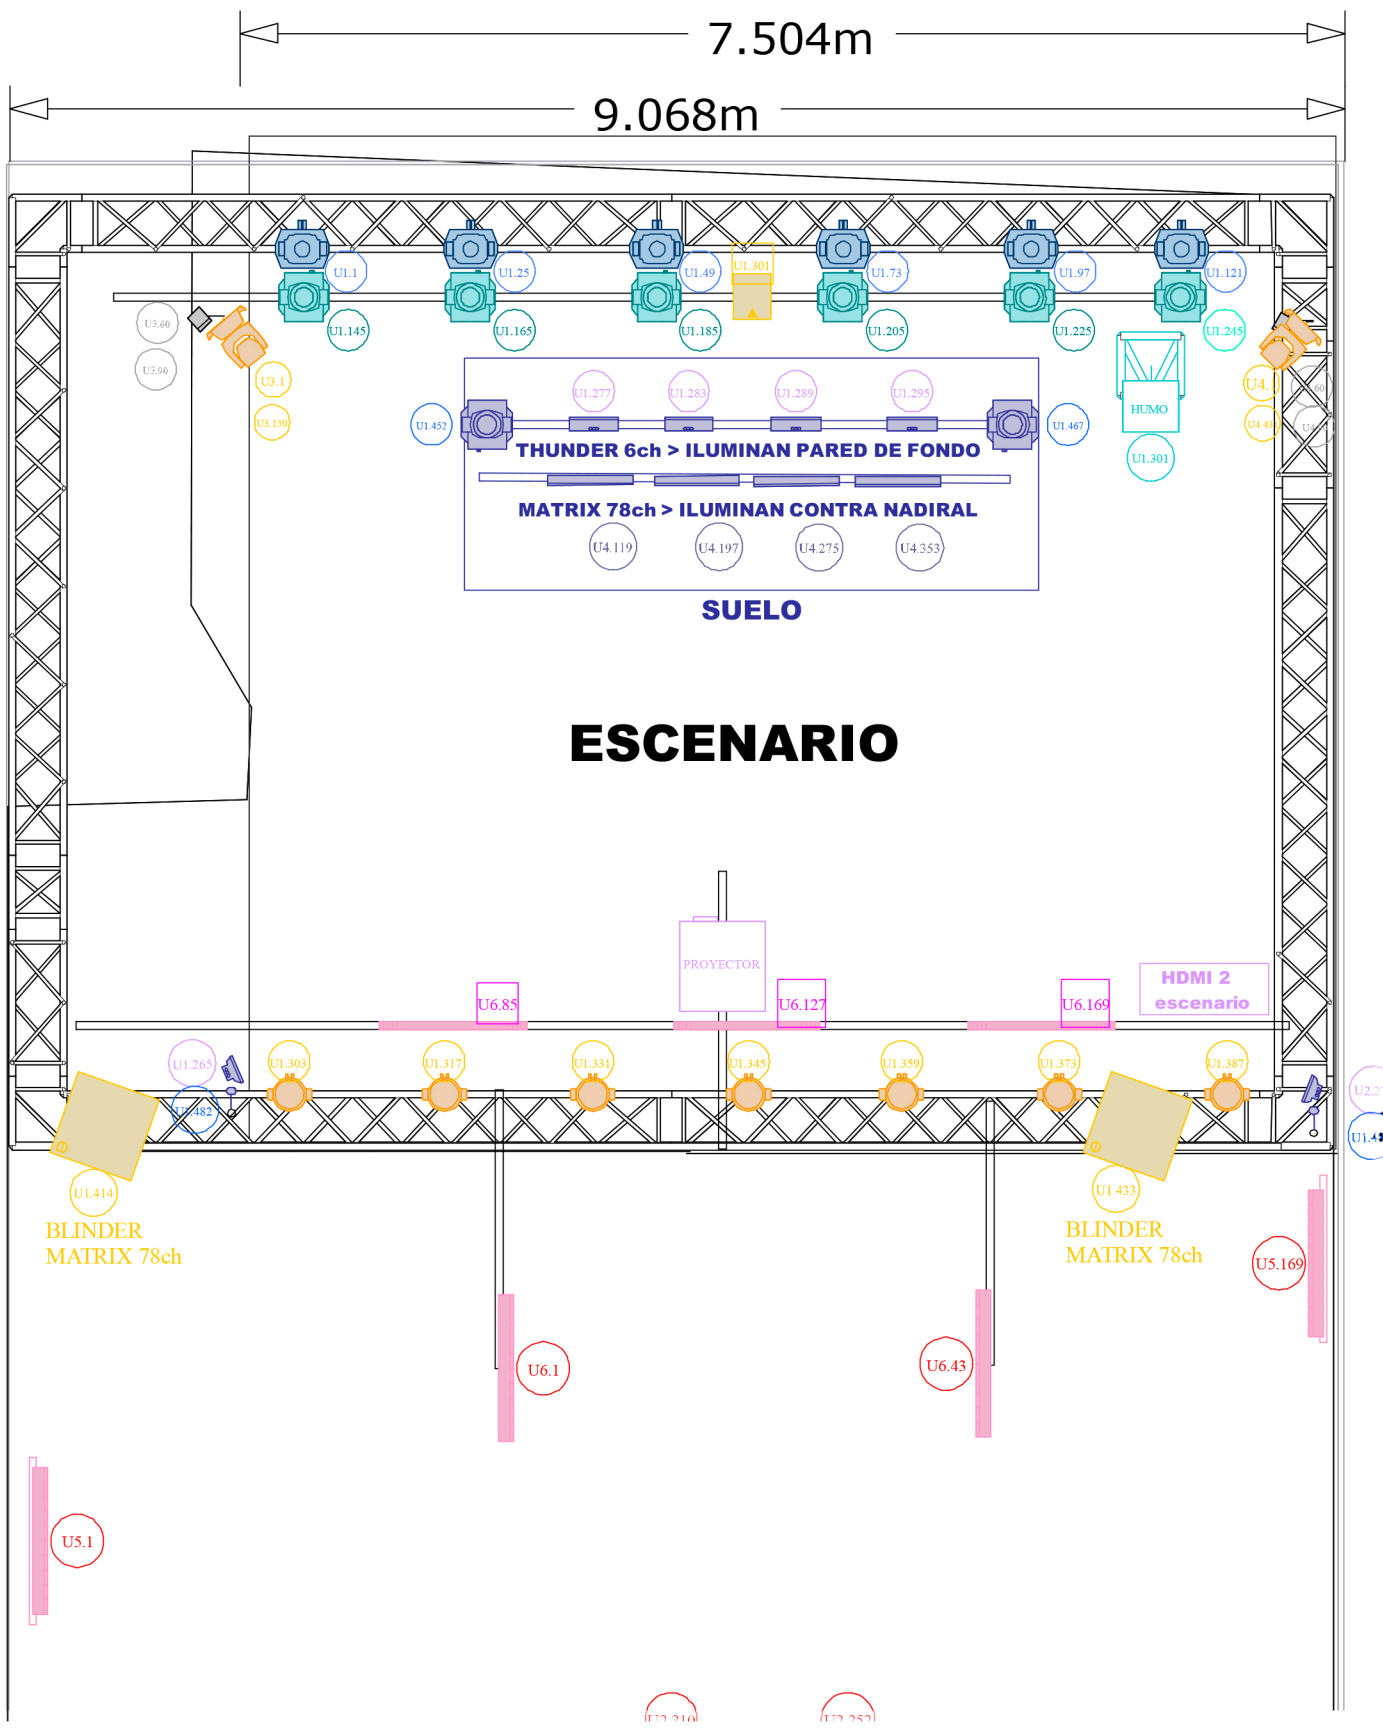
7.504m

9.068m

U1.1 U1.25 U1.49 U1.301 U1.73 U1.97 U1.121

U3.60 U1.145 U1.165 U1.185 U1.205 U1.225 U1.245

U3.90 U3.1 U4.1 U4.60

U3.150 HUMO U4.43 U4.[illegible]

U1.277 U1.283 U1.289 U1.295

U1.452 U1.467

THUNDER 6ch > ILUMINAN PARED DE FONDO

U1.301

MATRIX 78ch > ILUMINAN CONTRA NADIRAL

U4.119 U4.197 U4.275 U4.353

SUELO

ESCENARIO

PROYECTOR

U6.85 U6.127 U6.169

HDMI 2 escenario

U1.265 U1.303 U1.317 U1.331 U1.345 U1.359 U1.373 U1.387 U2.2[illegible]

U1.482 U1.4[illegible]

U1.414 U1.433

BLINDER MATRIX 78ch

BLINDER MATRIX 78ch

U5.169

U6.1 U6.43

U5.1

U2.210 U2.252